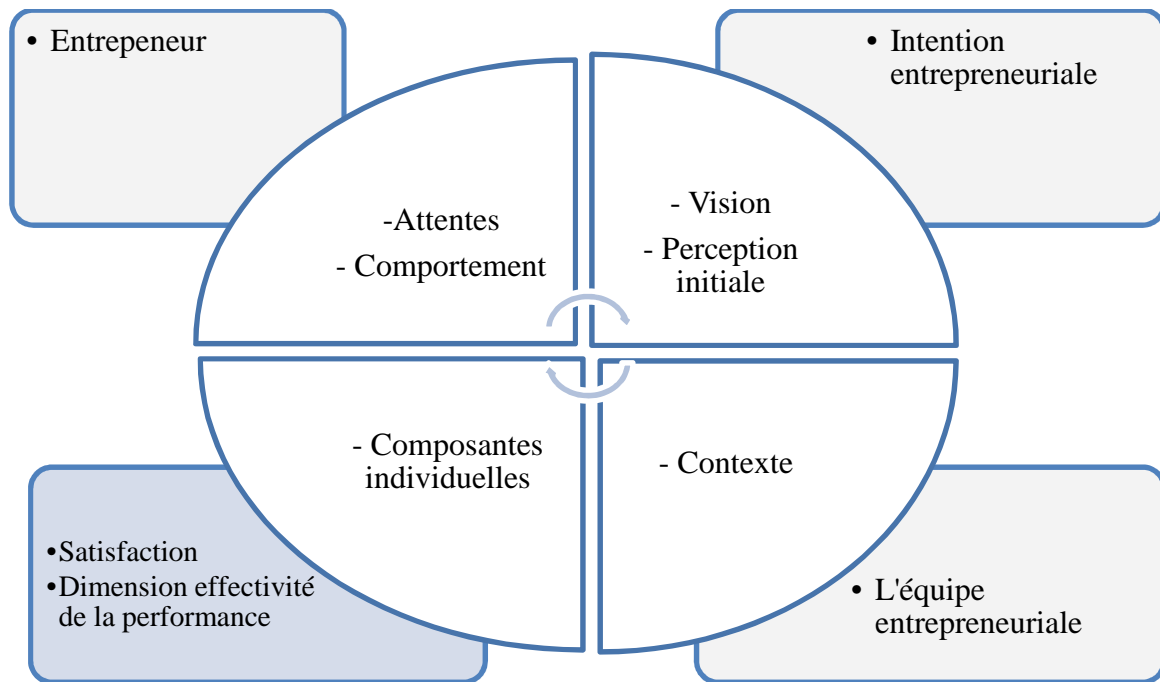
• Entrepeneur

• Intention entrepreneuriale

-Attentes
- Comportement

- Vision
- Perception initiale

- Composantes individuelles

- Contexte

•Satisfaction
•Dimension effectivité de la performance

• L'équipe entrepreneuriale